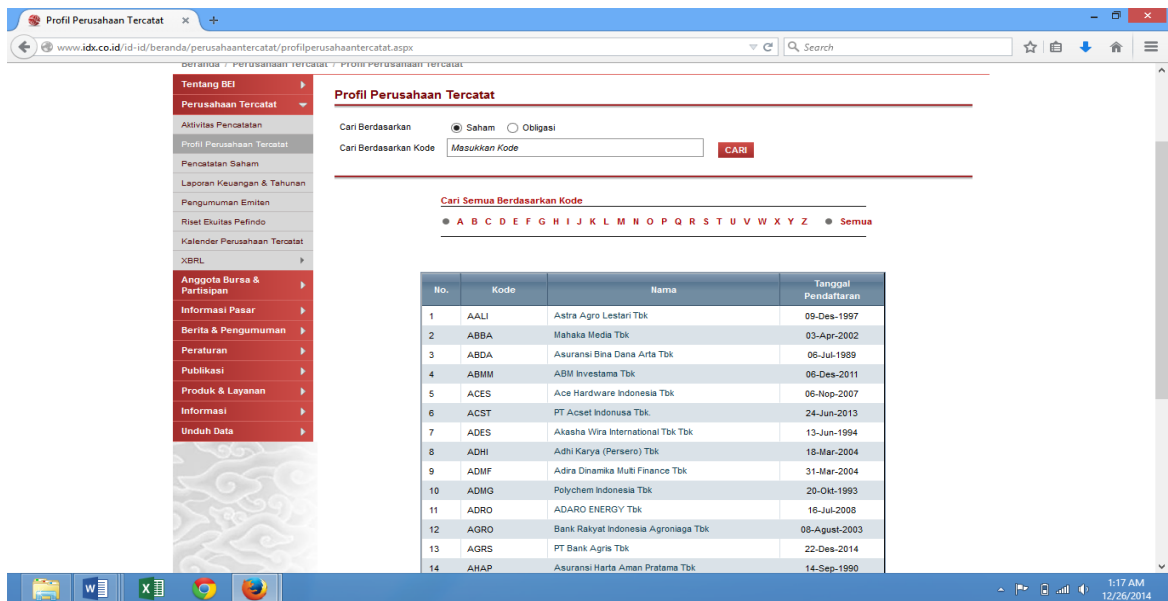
Profil Perusahaan Tercatat ×

www.idx.co.id/id-id/beranda/perusahaantercatat/profilperusahaantercatat.aspx

Search

Beranda / Perusahaan Tercatat / Profil Perusahaan Tercatat

Tentang BEI
Perusahaan Tercatat
Aktivitas Pencatatan
Profil Perusahaan Tercatat
Pencatatan Saham
Laporan Keuangan & Tahunan
Pengumuman Emiten
Riset Ekuitas Pefindo
Kalender Perusahaan Tercatat
XBRL
Anggota Bursa & Partisipan
Informasi Pasar
Berita & Pengumuman
Peraturan
Publikasi
Produk & Layanan
Informasi
Unduh Data

Profil Perusahaan Tercatat

Cari Berdasarkan Saham Obligasi
Cari Berdasarkan Kode Masukkan Kode CARI

Cari Semua Berdasarkan Kode
A B C D E F G H I J K L M N O P Q R S T U V W X Y Z Semua

| No. | Kode | Nama | Tanggal Pendaftaran |
|---|---|---|---|
| 1 | AALI | Astra Agro Lestari Tbk | 09-Des-1997 |
| 2 | ABBA | Mahaka Media Tbk | 03-Apr-2002 |
| 3 | ABDA | Asuransi Bina Dana Arta Tbk | 06-Jul-1989 |
| 4 | ABMM | ABM Investama Tbk | 06-Des-2011 |
| 5 | ACES | Ace Hardware Indonesia Tbk | 06-Nop-2007 |
| 6 | ACST | PT Acset Indonusa Tbk. | 24-Jun-2013 |
| 7 | ADES | Akasha Wira International Tbk Tbk | 13-Jun-1994 |
| 8 | ADHI | Adhi Karya (Persero) Tbk | 18-Mar-2004 |
| 9 | ADMF | Adira Dinamika Multi Finance Tbk | 31-Mar-2004 |
| 10 | ADMG | Polychem Indonesia Tbk | 20-Okt-1993 |
| 11 | ADRO | ADARO ENERGY Tbk | 16-Jul-2008 |
| 12 | AGRO | Bank Rakyat Indonesia Agroniaga Tbk | 08-Agust-2003 |
| 13 | AGRS | PT Bank Agris Tbk | 22-Des-2014 |
| 14 | AHAP | Asuransi Harta Aman Pratama Tbk | 14-Sep-1990 |

1:17 AM
12/26/2014